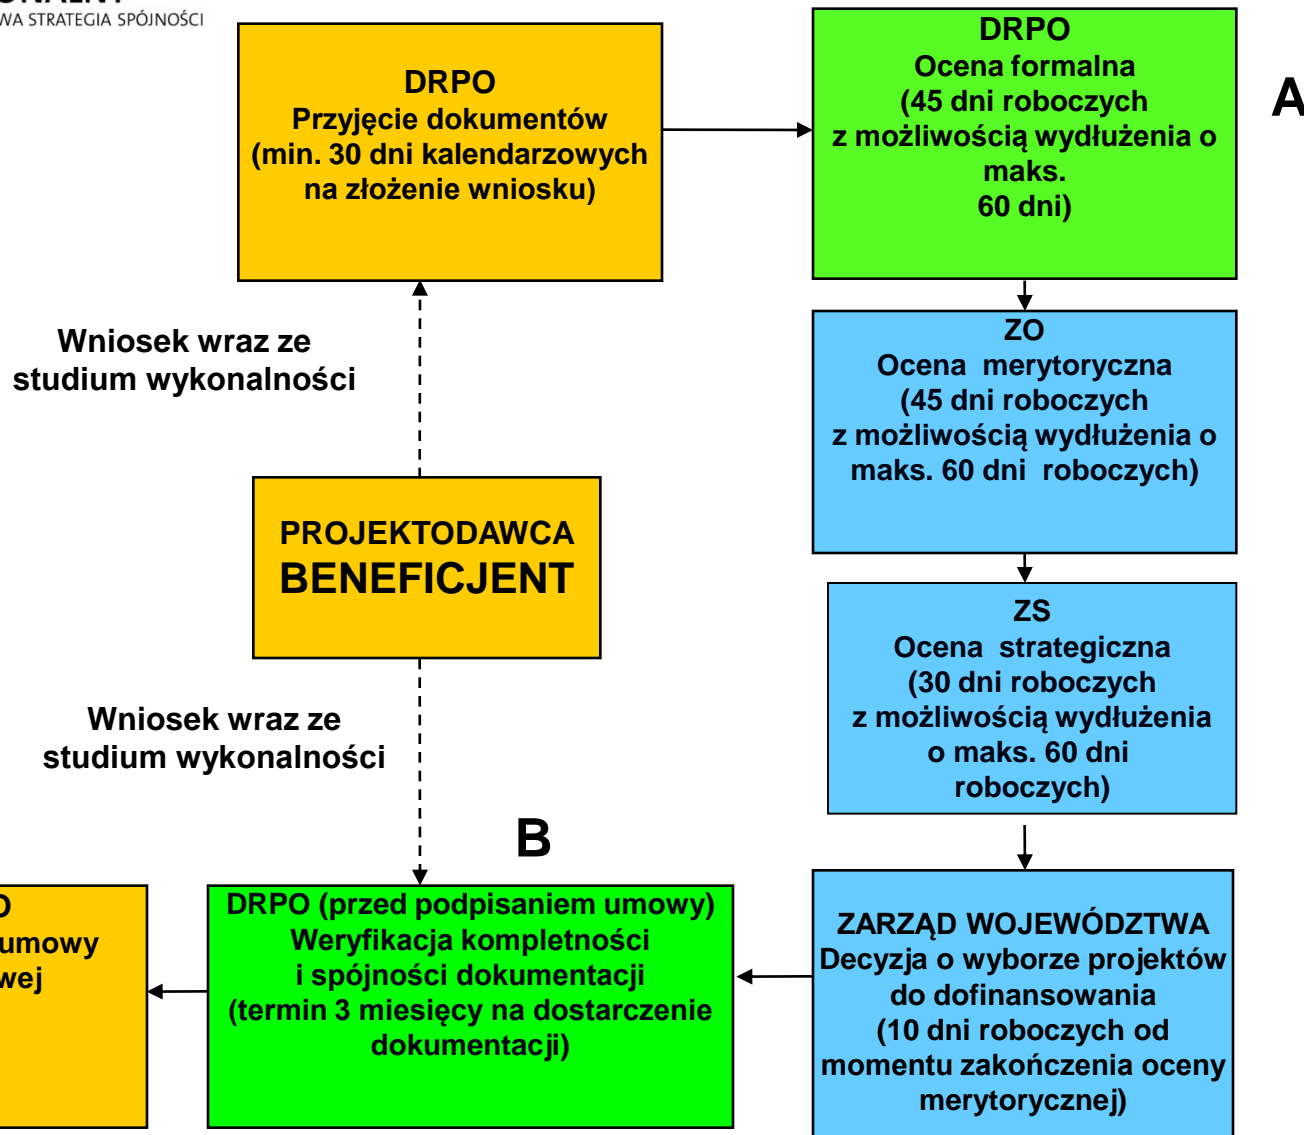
WA STRATEGIA SPÓJNOŚCI

DRPO
Przyjęcie dokumentów
(min. 30 dni kalendarzowych na złożenie wniosku)

DRPO
Ocena formalna
(45 dni roboczych z możliwością wydłużenia o maks. 60 dni)

A

Wniosek wraz ze studium wykonalności

ZO
Ocena merytoryczna
(45 dni roboczych z możliwością wydłużenia o maks. 60 dni roboczych)

PROJEKTODAWCA
BENEFICJENT

ZS
Ocena strategiczna
(30 dni roboczych z możliwością wydłużenia o maks. 60 dni roboczych)

Wniosek wraz ze studium wykonalności

B

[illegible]O
umowy
wej

DRPO (przed podpisaniem umowy)
Weryfikacja kompletności i spójności dokumentacji
(termin 3 miesięcy na dostarczenie dokumentacji)

ZARZĄD WOJEWÓDZTWA
Decyzja o wyborze projektów do dofinansowania
(10 dni roboczych od momentu zakończenia oceny merytorycznej)